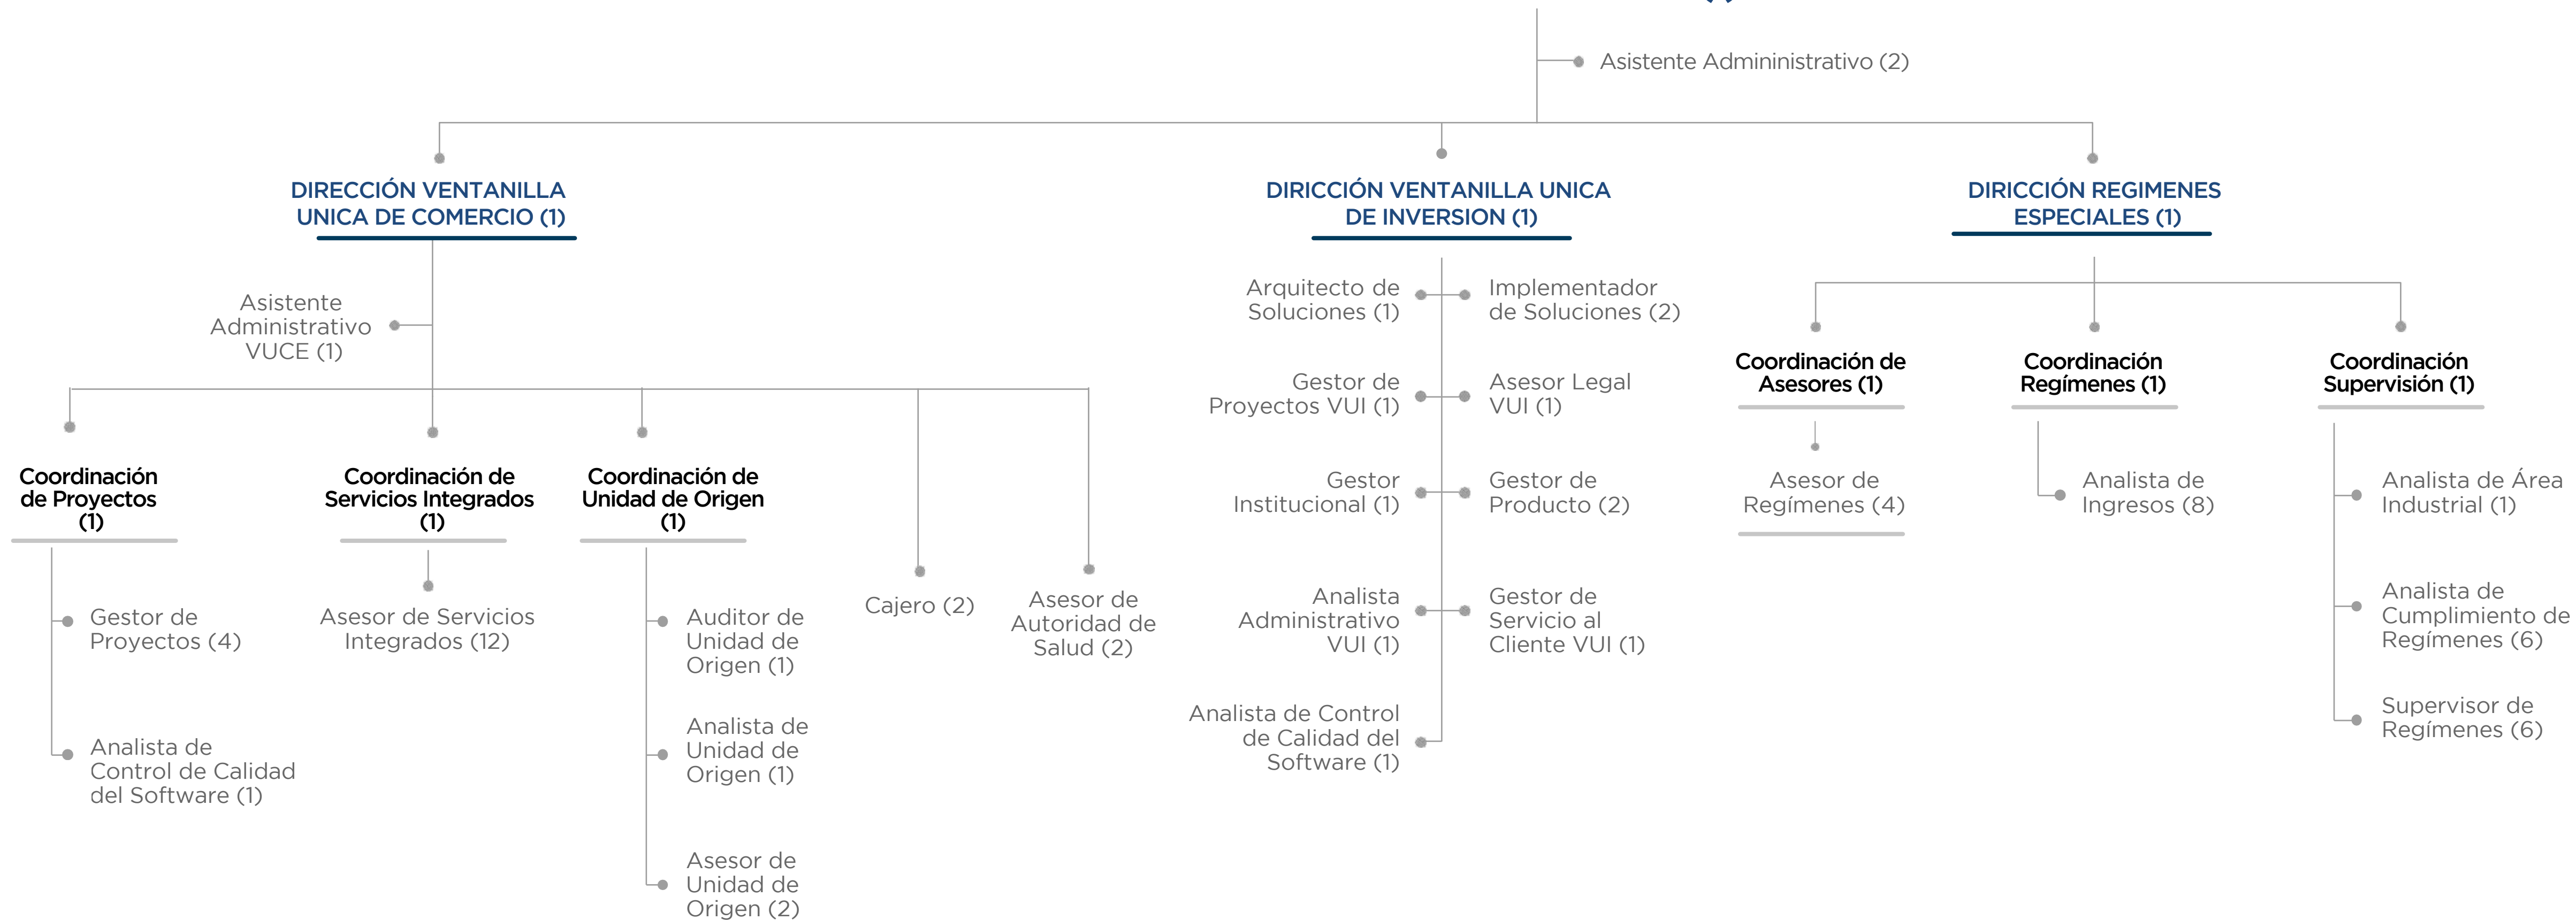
Asistente Admininistrativo (2)

DIRECCIÓN VENTANILLA UNICA DE COMERCIO (1)

Asistente Administrativo VUCE (1)

Coordinación de Proyectos (1)

Gestor de Proyectos (4)

Analista de Control de Calidad del Software (1)

Coordinación de Servicios Integrados (1)

Asesor de Servicios Integrados (12)

Coordinación de Unidad de Origen (1)

Auditor de Unidad de Origen (1)

Analista de Unidad de Origen (1)

Asesor de Unidad de Origen (2)

Cajero (2)

Asesor de Autoridad de Salud (2)

DIRICCIÓN VENTANILLA UNICA DE INVERSION (1)

Arquitecto de Soluciones (1)

Implementador de Soluciones (2)

Gestor de Proyectos VUI (1)

Asesor Legal VUI (1)

Gestor Institucional (1)

Gestor de Producto (2)

Analista Administrativo VUI (1)

Gestor de Servicio al Cliente VUI (1)

Analista de Control de Calidad del Software (1)

DIRICCIÓN REGIMENES ESPECIALES (1)

Coordinación de Asesores (1)

Asesor de Regímenes (4)

Coordinación Regímenes (1)

Analista de Ingresos (8)

Coordinación Supervisión (1)

Analista de Área Industrial (1)

Analista de Cumplimiento de Regímenes (6)

Supervisor de Regímenes (6)